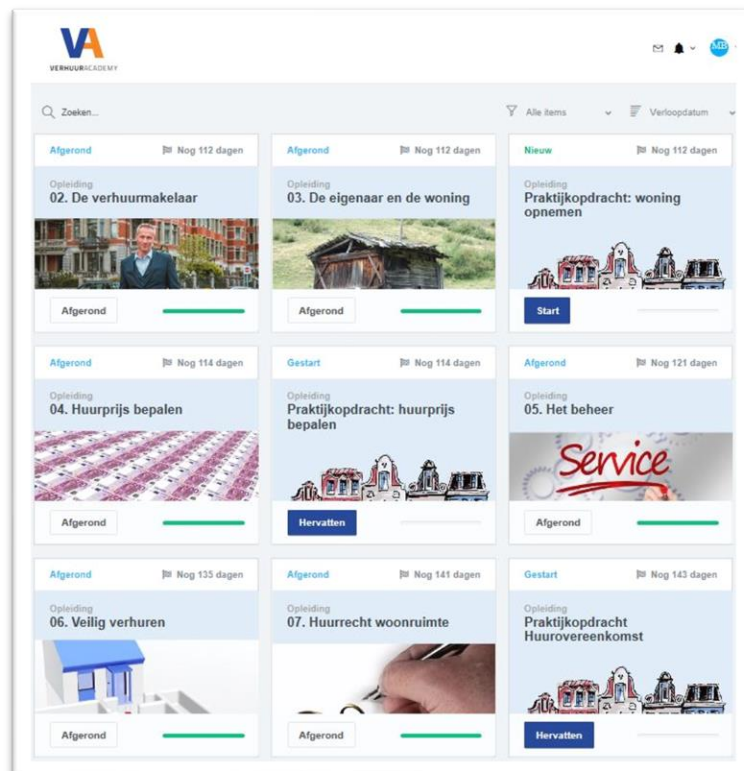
VA
VERHUURACADEMY

MB

Zoeken...

Alle items

Verloopdatum

Afgerond
Nog 112 dagen
Opleiding
02. De verhuurmakelaar
Afgerond

Afgerond
Nog 112 dagen
Opleiding
03. De eigenaar en de woning
Afgerond

Nieuw
Nog 112 dagen
Opleiding
Praktijkopdracht: woning opnemen
Start

Afgerond
Nog 114 dagen
Opleiding
04. Huurprijs bepalen
Afgerond

Gestart
Nog 114 dagen
Opleiding
Praktijkopdracht: huurprijs bepalen
Hervatten

Afgerond
Nog 121 dagen
Opleiding
05. Het beheer
Service
Afgerond

Afgerond
Nog 135 dagen
Opleiding
06. Veilig verhuren
Afgerond

Afgerond
Nog 141 dagen
Opleiding
07. Huurrecht woonruimte
Afgerond

Gestart
Nog 143 dagen
Opleiding
Praktijkopdracht Huurovereenkomst
Hervatten